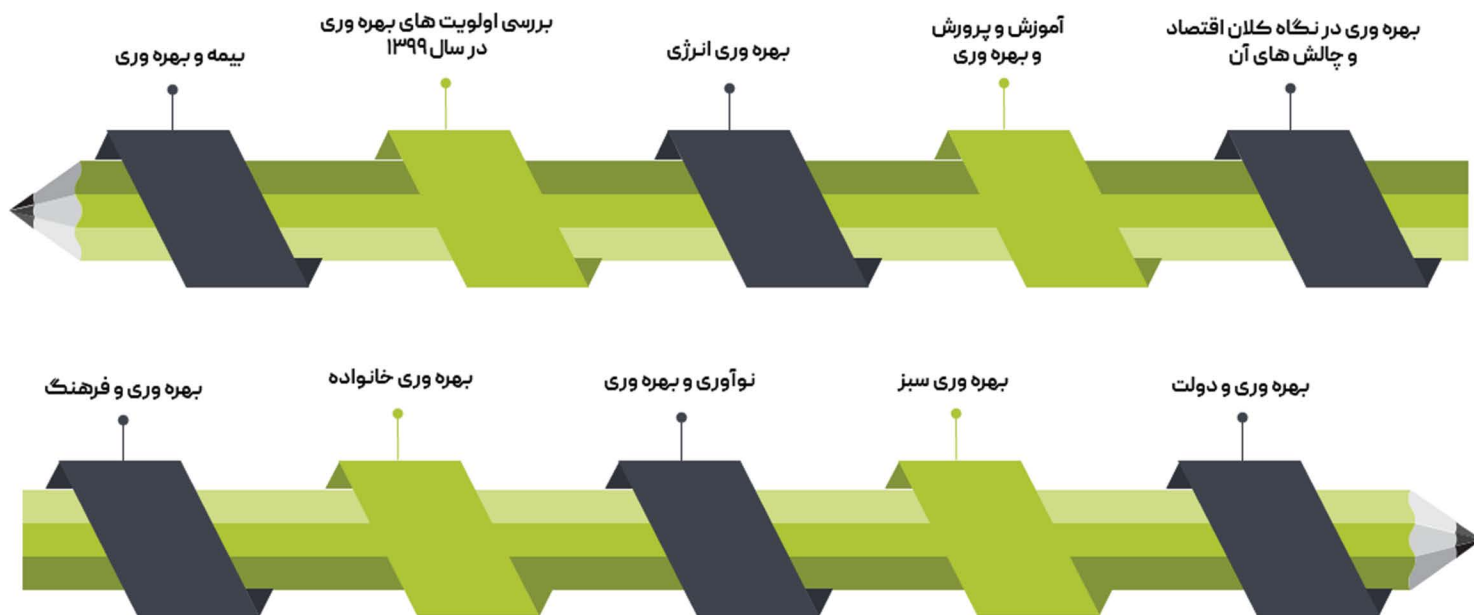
بهره وری در نگاه کلان اقتصاد و چالش های آن

آموزش و پرورش و بهره وری

بهره وری انرژی

بررسی اولویت های بهره وری در سال ۱۳۹۹

بیمه و بهره وری

بهره وری و دولت

بهره وری سبز

نوآوری و بهره وری

بهره وری خانواده

بهره وری و فرهنگ